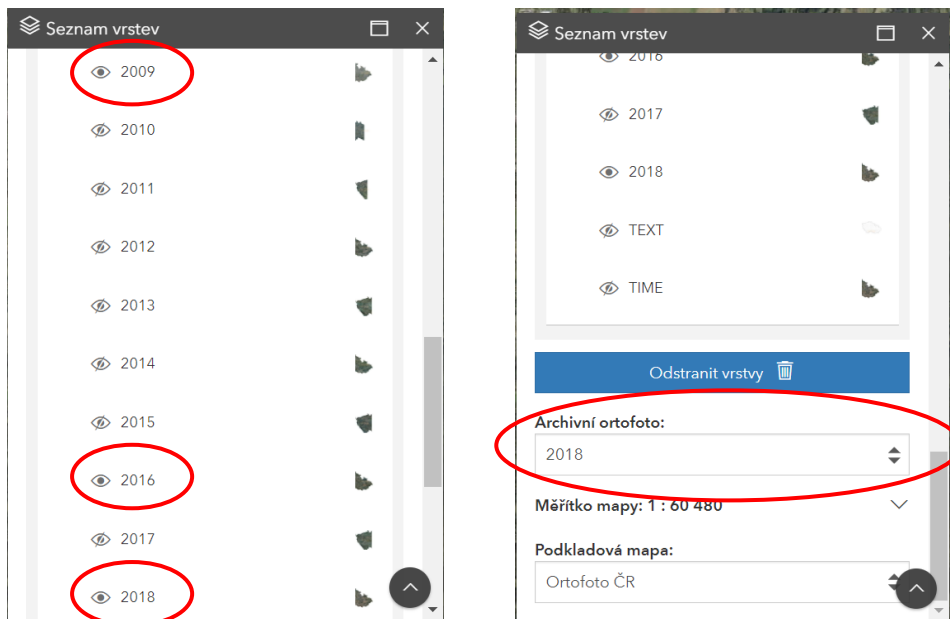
Seznam vrstev

2009

2010

2011

2012

2013

2014

2015

2016

2017

2018

Seznam vrstev

2016

2017

2018

TEXT

TIME

Odstranit vrstvy

Archivní ortofoto:

2018

Měřítko mapy: 1 : 60 480

Podkladová mapa:

Ortofoto ČR